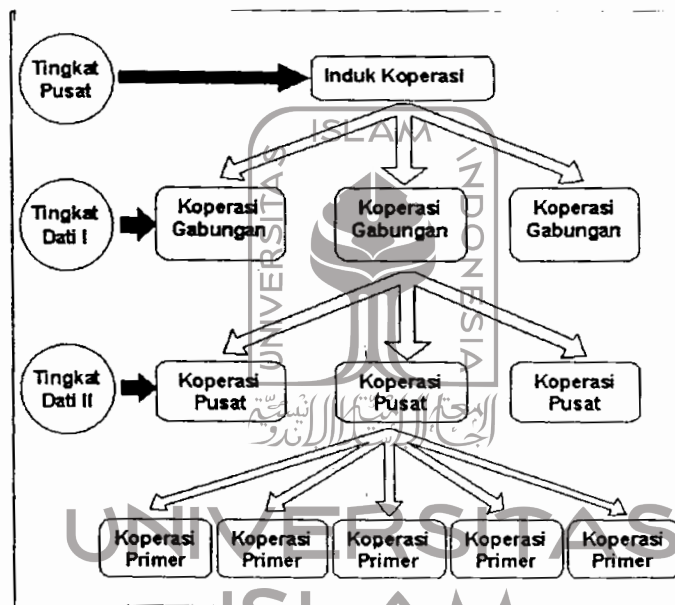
Tingkat Pusat

Induk Koperasi

Tingkat Dati I

Koperasi Gabungan

Koperasi Gabungan

Koperasi Gabungan

Tingkat Dati II

Koperasi Pusat

Koperasi Pusat

Koperasi Pusat

Koperasi Primer

Koperasi Primer

Koperasi Primer

Koperasi Primer

Koperasi Primer

UNIVERSITAS ISLAM INDONESIA

UNIVERSITAS

ISLAM